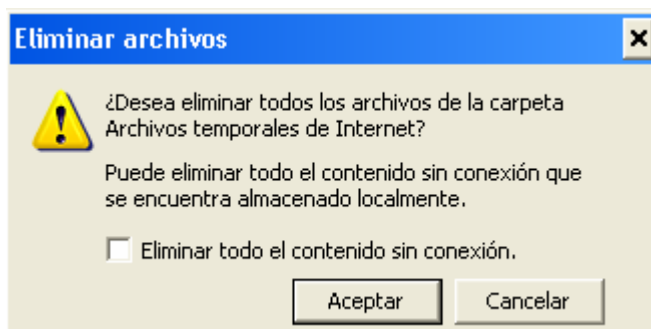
Eliminar archivos

¿Desea eliminar todos los archivos de la carpeta Archivos temporales de Internet?

Puede eliminar todo el contenido sin conexión que se encuentra almacenado localmente.

Eliminar todo el contenido sin conexión.

Aceptar

Cancelar